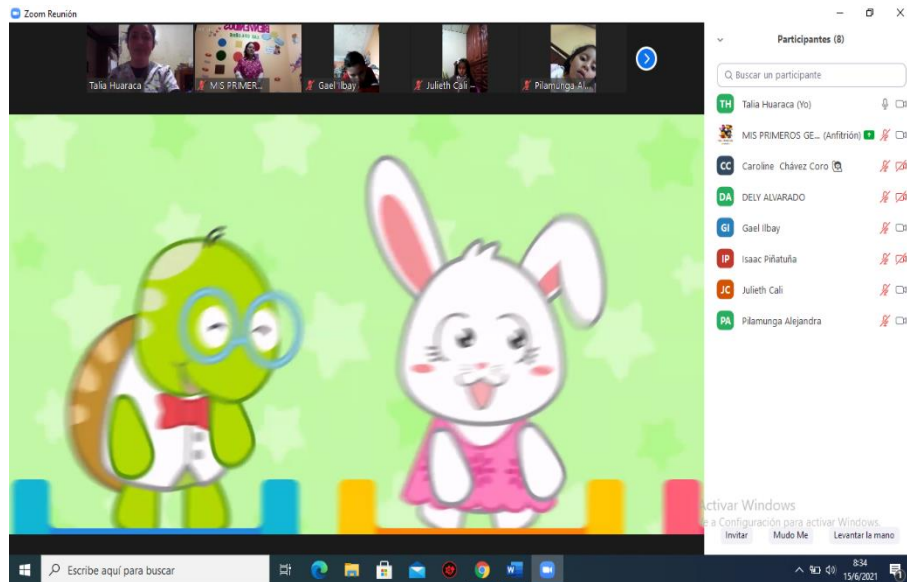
Zoom Reunión

Talia Huaraca
MIS PRIMER...
Gael Ilbay
Julieth Cali
Pilamunga Al...

Participantes (8)

Buscar un participante

TH Talia Huaraca (Yo)
MIS PRIMEROS GE... (Anfitrión)
CC Caroline Chávez Coro
DA DELY ALVARADO
GI Gael Ilbay
IP Isaac Piñatuña
JC Julieth Cali
PA Pilamunga Alejandra

Activar Windows
Ve a Configuración para activar Windows.

Invitar
Mudo Me
Levantar la mano

Escribe aquí para buscar

8:34
15/6/2021